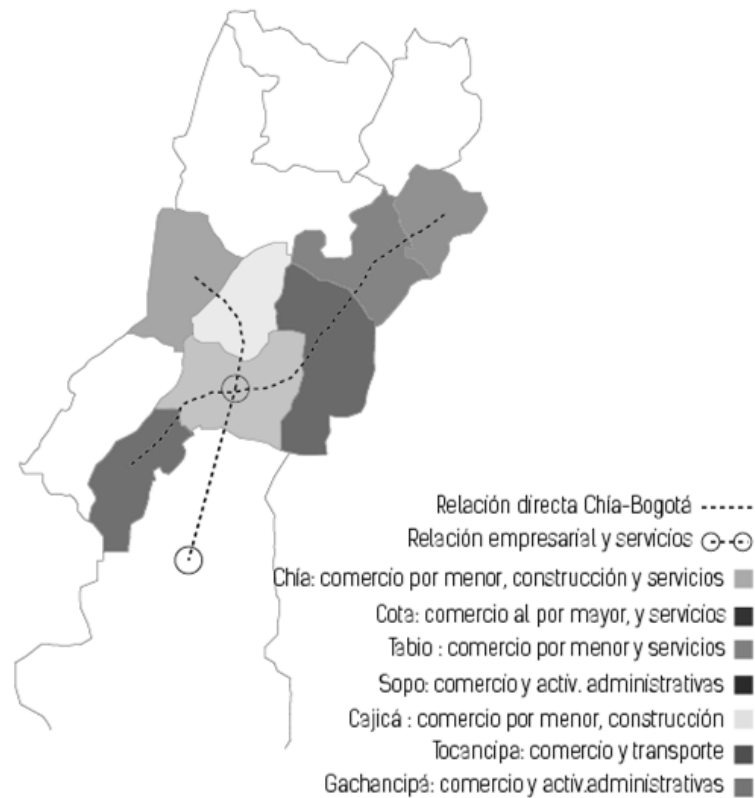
Relación directa Chía-Bogotá
Relación empresarial y servicios
Chía: comercio por menor, construcción y servicios
Cota: comercio al por mayor, y servicios
Tabio : comercio por menor y servicios
Sopo: comercio y activ. administrativas
Cajicá : comercio por menor, construcción
Tocancipa: comercio y transporte
Gachancipá: comercio y activ.administrativas